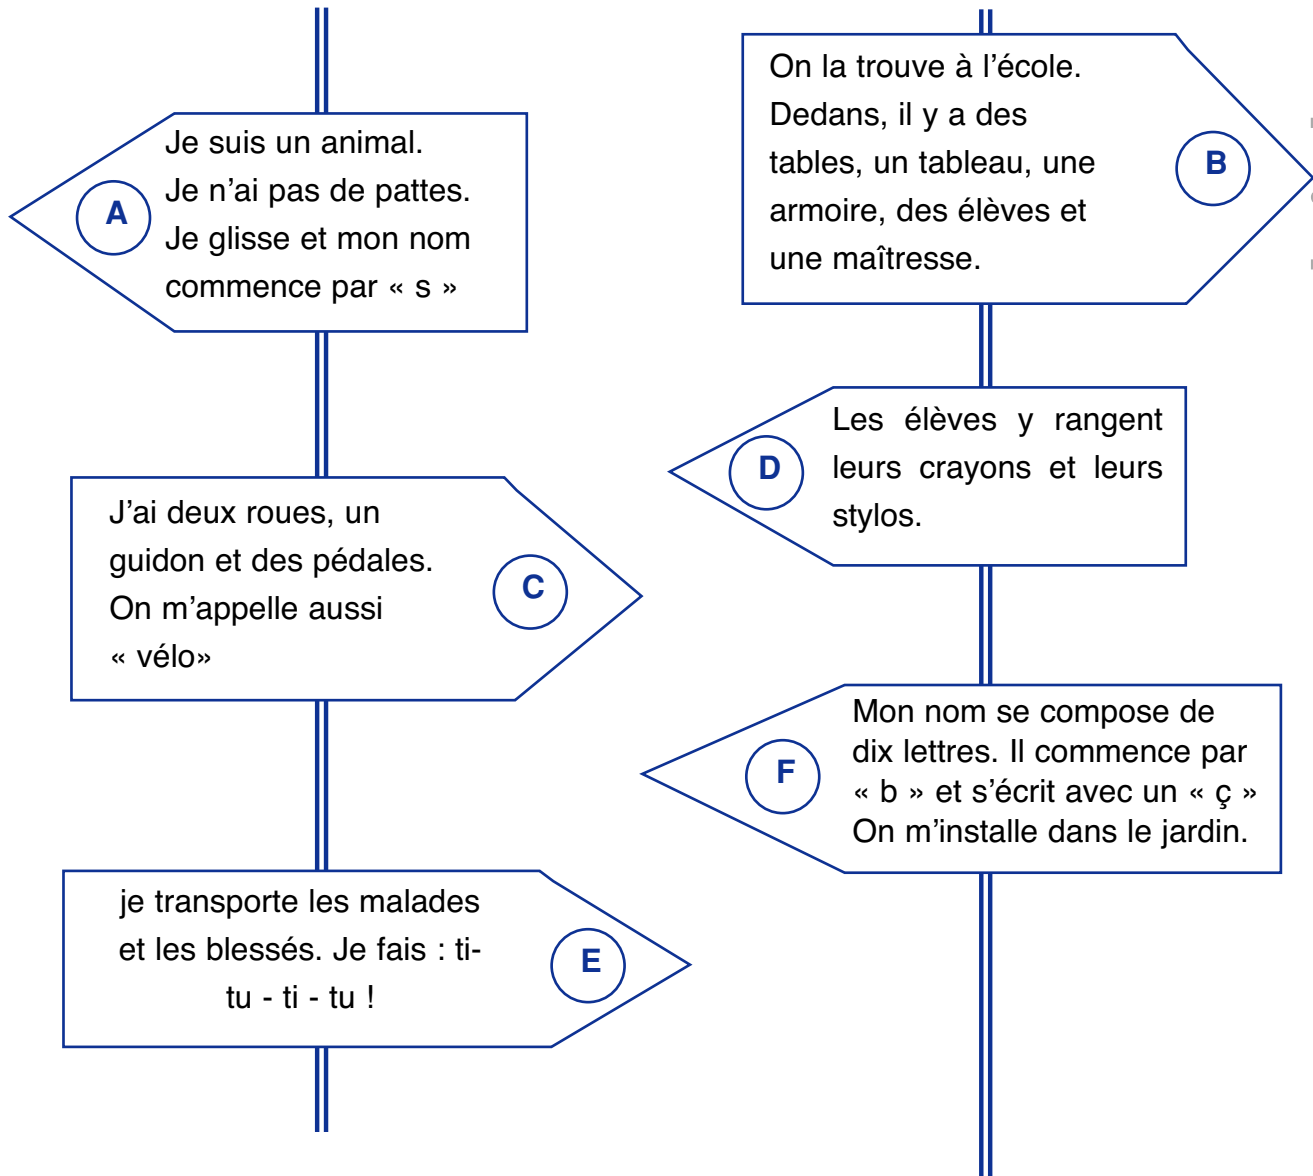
A
Je suis un animal. Je n'ai pas de pattes. Je glisse et mon nom commence par « s »

B
On la trouve à l'école. Dedans, il y a des tables, un tableau, une armoire, des élèves et une maîtresse.

D
Les élèves y rangent leurs crayons et leurs stylos.

C
J'ai deux roues, un guidon et des pédales. On m'appelle aussi « vélo»

F
Mon nom se compose de dix lettres. Il commence par « b » et s'écrit avec un « ç » On m'installe dans le jardin.

E
je transporte les malades et les blessés. Je fais : ti-tu - ti - tu !